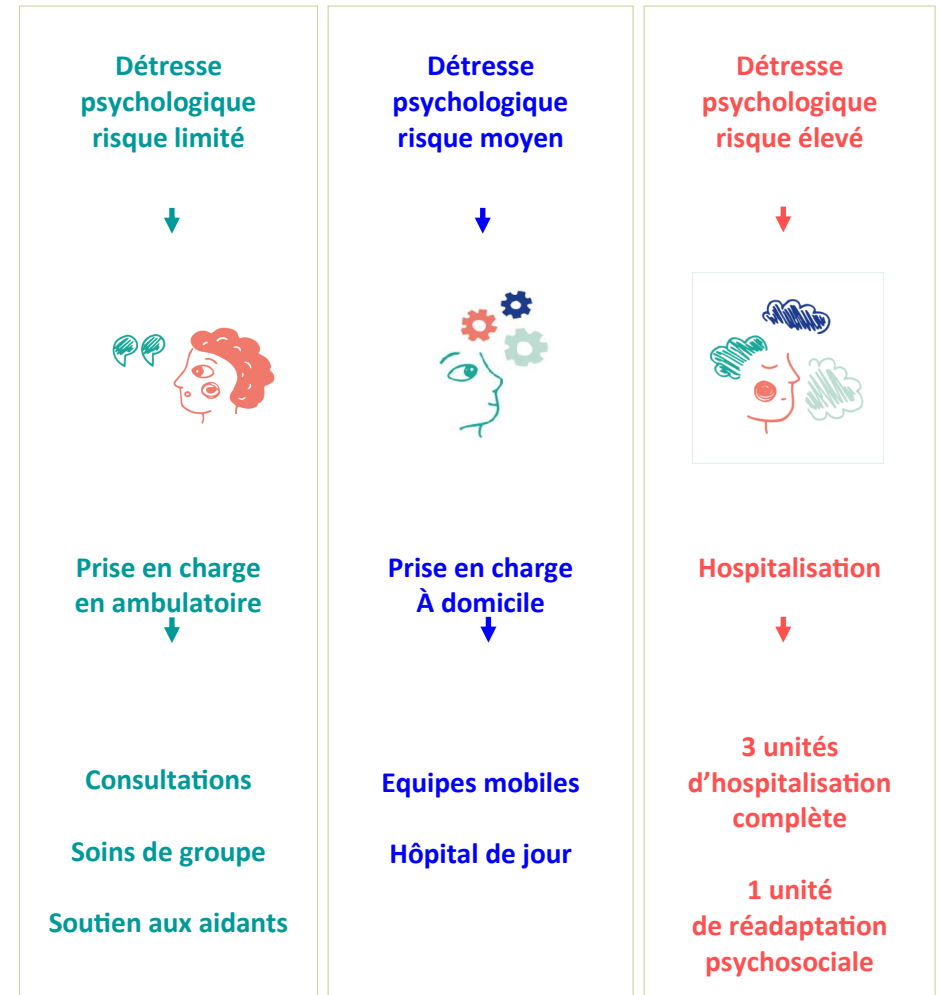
Détresse psychologique risque limité

Prise en charge en ambulatoire

Consultations

Soins de groupe

Soutien aux aidants

Détresse psychologique risque moyen

Prise en charge À domicile

Equipes mobiles

Hôpital de jour

Détresse psychologique risque élevé

Hospitalisation

3 unités d'hospitalisation complète

1 unité de réadaptation psychosociale